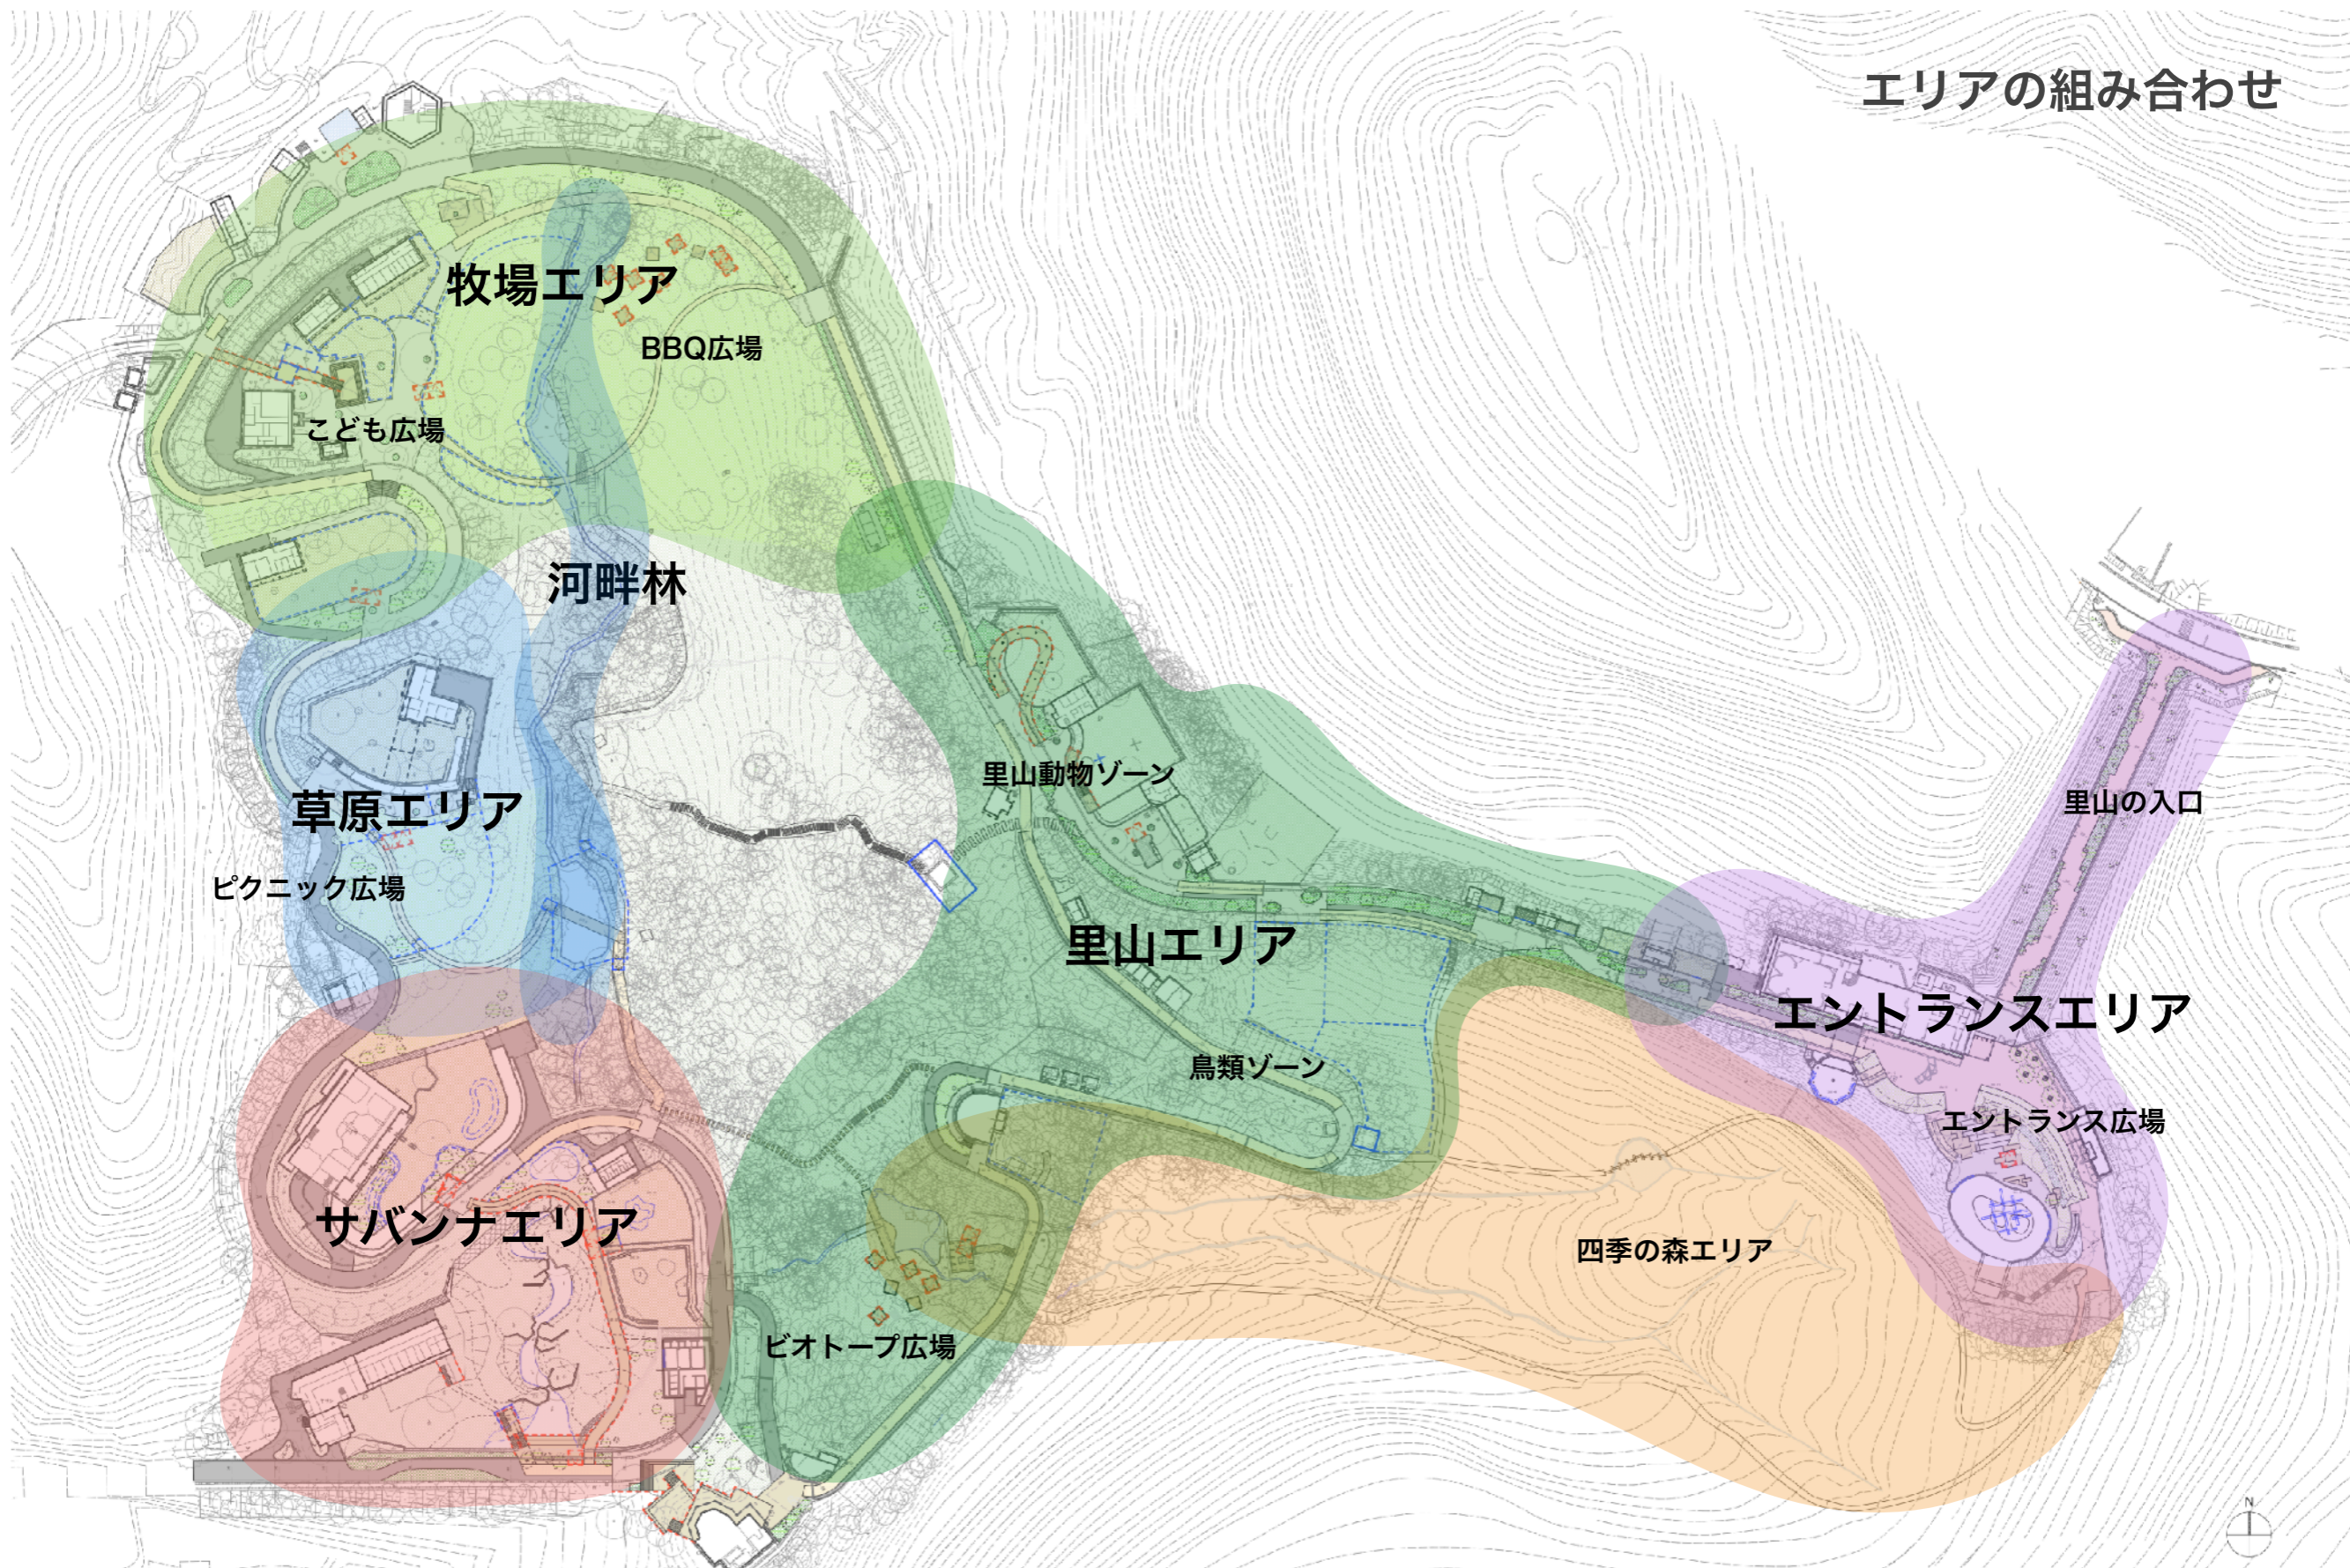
エリアの組み合わせ

牧場エリア

BBQ広場

こども広場

河畔林

草原エリア

ピクニック広場

里山動物ゾーン

里山の入口

里山エリア

エントランスエリア

鳥類ゾーン

エントランス広場

サバンナエリア

四季の森エリア

ビオトープ広場

N